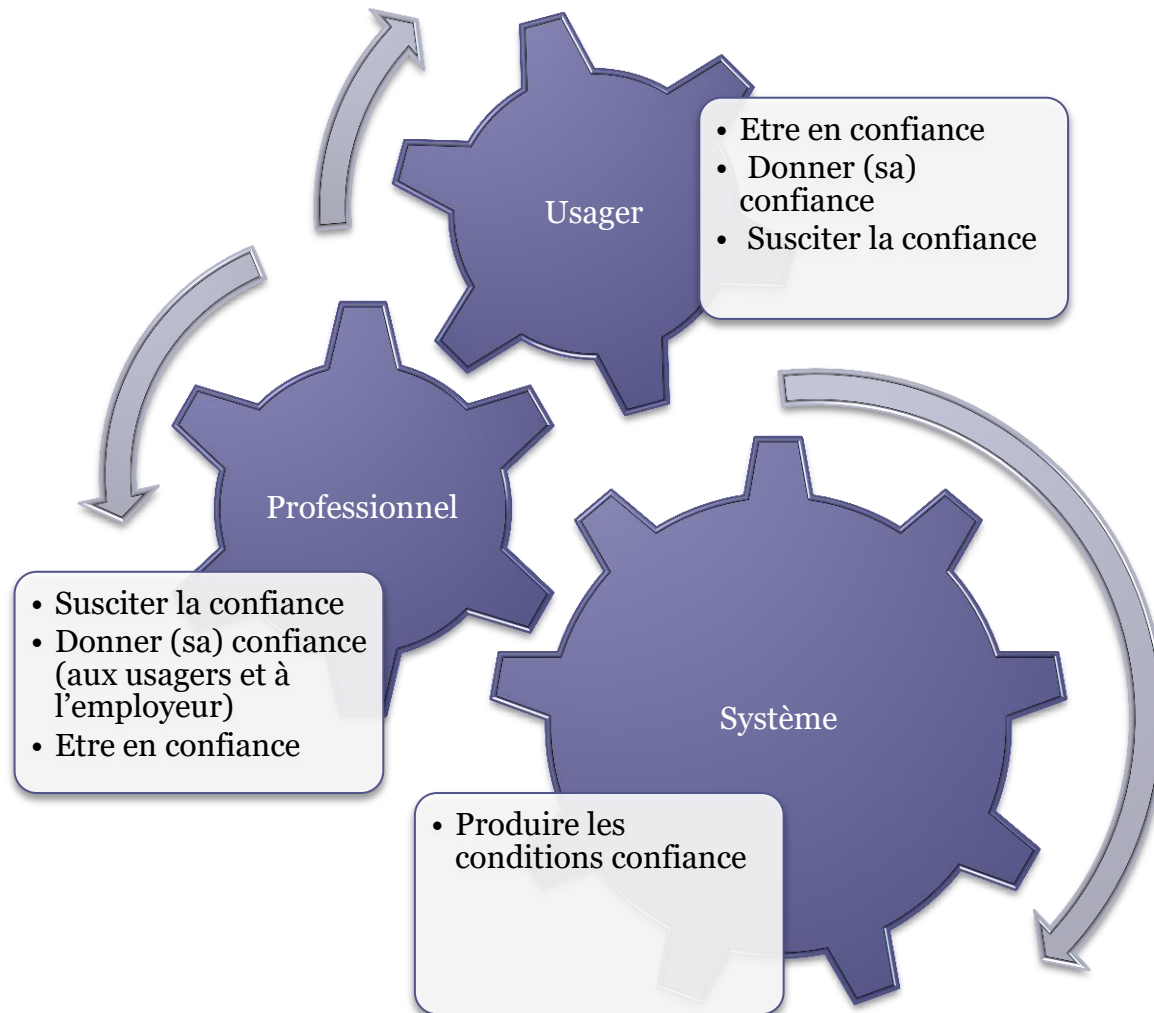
Usager

- Etre en confiance
- Donner (sa) confiance
- Susciter la confiance

Professionnel

- Susciter la confiance
- Donner (sa) confiance (aux usagers et à l'employeur)
- Etre en confiance

Système

- Produire les conditions confiance